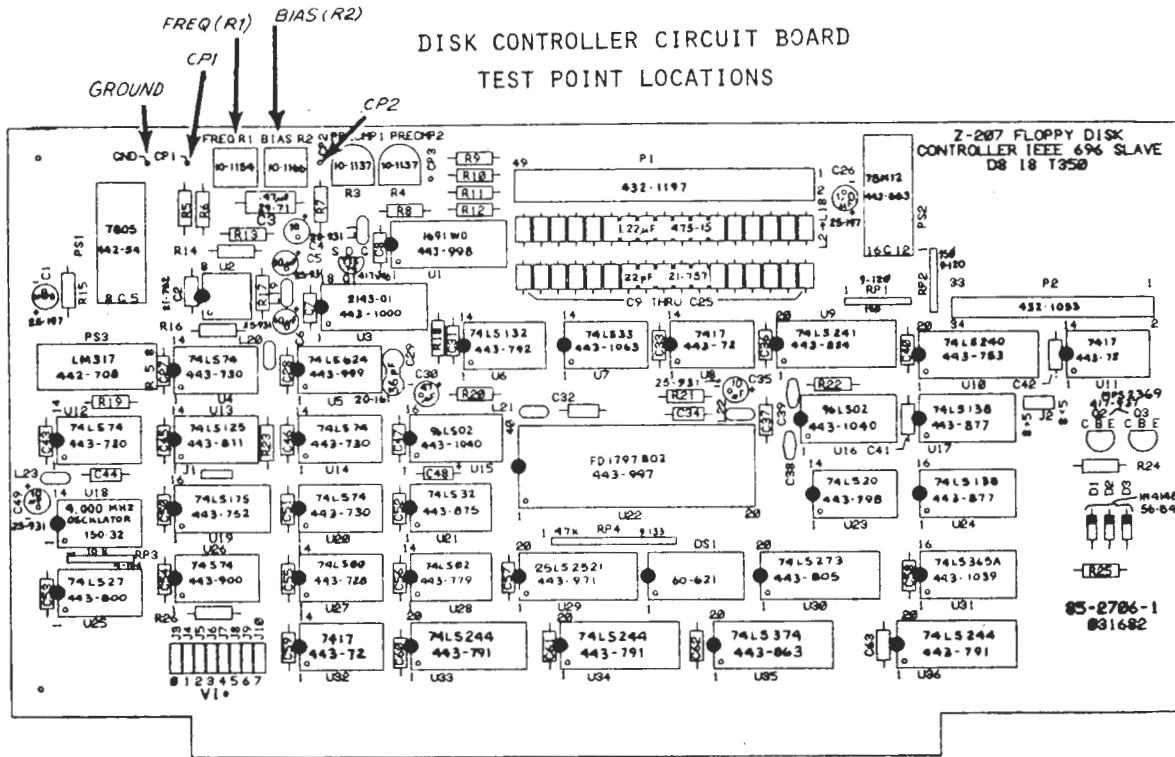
FREQ(R1) BIAS(R2)
CP1
GROUND
CP2

DISK CONTROLLER CIRCUIT BOARD
TEST POINT LOCATIONS

Z-207 FLOPPY DISK
CONTROLLER IEEE 696 SLAVE
D8 18 T350

GND CP1 FREQ R1 BIAS R2 PRECMP1 PRECMP2
10-1154 10-1166 10-1137 10-1137
R3 R4
R9 R10 R11 R12 R8
P1 432-1197 49
R5 R6 R7 R13 R14
7805 442-54 PS1
1691 WD 443-998 U1
L22 µF 475-15
22pF 21-757
C9 THRU C25
C26 78M12 443-663 PS2 16C12
RP1 RP2 P2 432-1093 33
C1 R15
2143-01 443-1000 U3
U2 R16 R17
PS3 LM317 442-708
74LS74 443-730 U4
74LS624 443-989 U5
74LS132 443-792 U6
74LS33 443-1063 U7
7417 443-72 U8
74LS241 443-884 U9
74LS240 443-763 U10
7417 443-72 U11
MPS8369 Q2 Q3 C B E C B E
R19 R20 R21 R22 C32 C34 C35 C42
U12 74LS74 443-730
U13 74LS125 443-811
74LS74 443-730 U14
96LS02 443-1040 U15
FD1797B02 443-997 U22
96LS02 443-1040 U16
74LS138 443-877 U17
C44 C48 C41 J1 J2 L21 L23
U18 4.000 MHZ OSCILLATOR 150-32
74LS175 443-752 U19
74LS74 443-730 U20
74LS32 443-875 U21
74LS20 443-798 U23
74LS138 443-877 U24
R24 D1 D2 D3 1N4148 56-84
RP3 RP4 47K DS1
74LS27 443-800 U25
74S74 443-900 U26
74LS00 443-728 U27
74LS02 443-779 U28
25LS2521 443-971 U29
60-621
74LS273 443-805 U30
74LS365A 443-1039 U31
R25
85-2706-1
831682
R26
7417 443-72 U32
74LS244 443-791 U33
74LS244 443-791 U34
74LS374 443-863 U35
74LS244 443-791 U36
0 1 2 3 4 5 6 7
VI